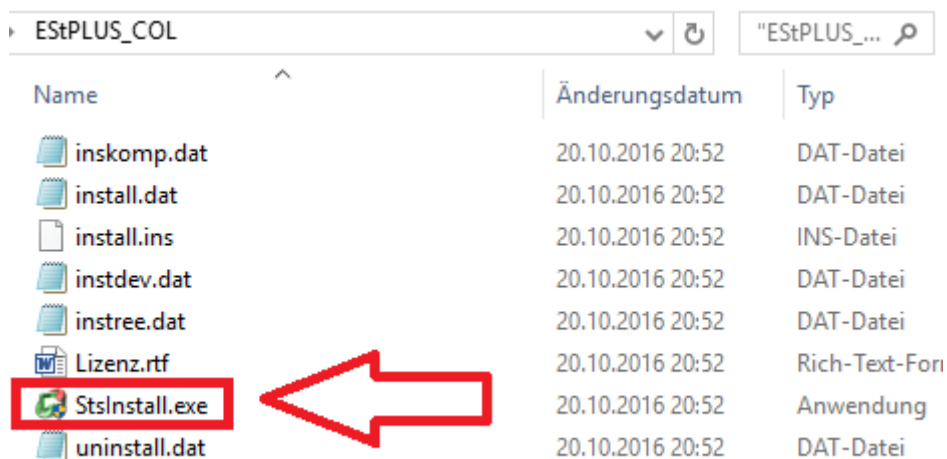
EStPLUS_COL

"EStPLUS_...

| Name | Änderungsdatum | Typ |
|---|---|---|
| inskomp.dat | 20.10.2016 20:52 | DAT-Datei |
| install.dat | 20.10.2016 20:52 | DAT-Datei |
| install.ins | 20.10.2016 20:52 | INS-Datei |
| instdev.dat | 20.10.2016 20:52 | DAT-Datei |
| instree.dat | 20.10.2016 20:52 | DAT-Datei |
| Lizenz.rtf | 20.10.2016 20:52 | Rich-Text-Forr |
| StsInstall.exe | 20.10.2016 20:52 | Anwendung |
| uninstall.dat | 20.10.2016 20:52 | DAT-Datei |